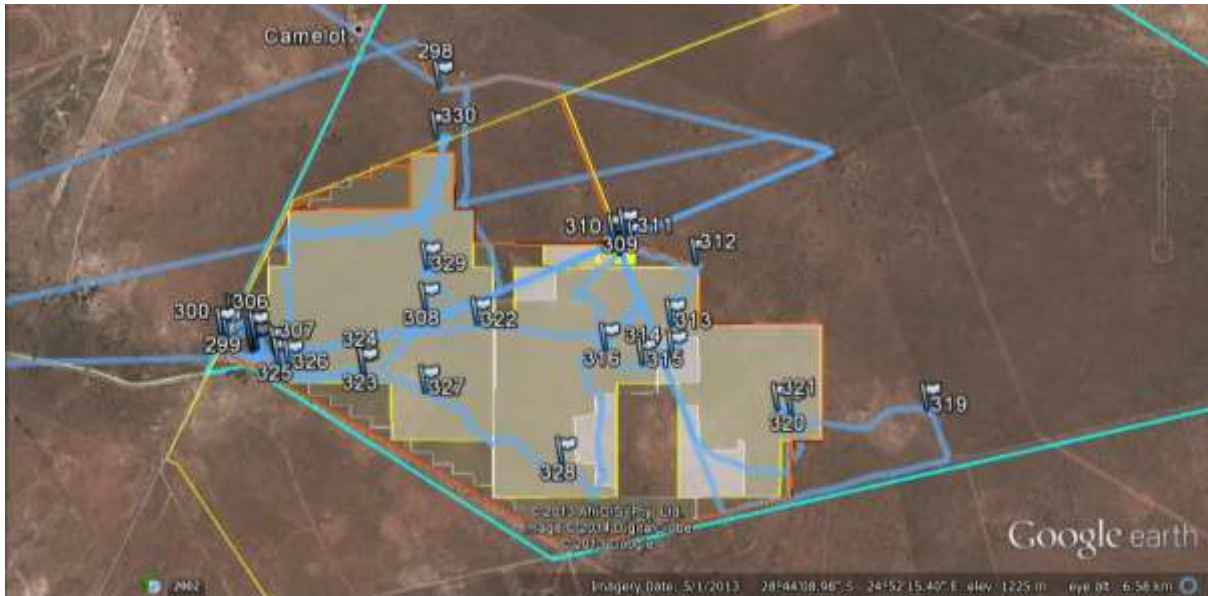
Camelot
298
330
310 311
309
312
329
300 306
308
322
313
307
324
314
299
316
315
326
325
323
327
321
319
320
328
© 2013 AfriGIS (Pty) Ltd.
Image © 2014 DigitalGlobe
© 2013 Google
Google earth
2002
Imagery Date: 5/1/2013   28°44'08.96" S   24°52'15.40" E   elev 1225 m   eye alt 6.58 km